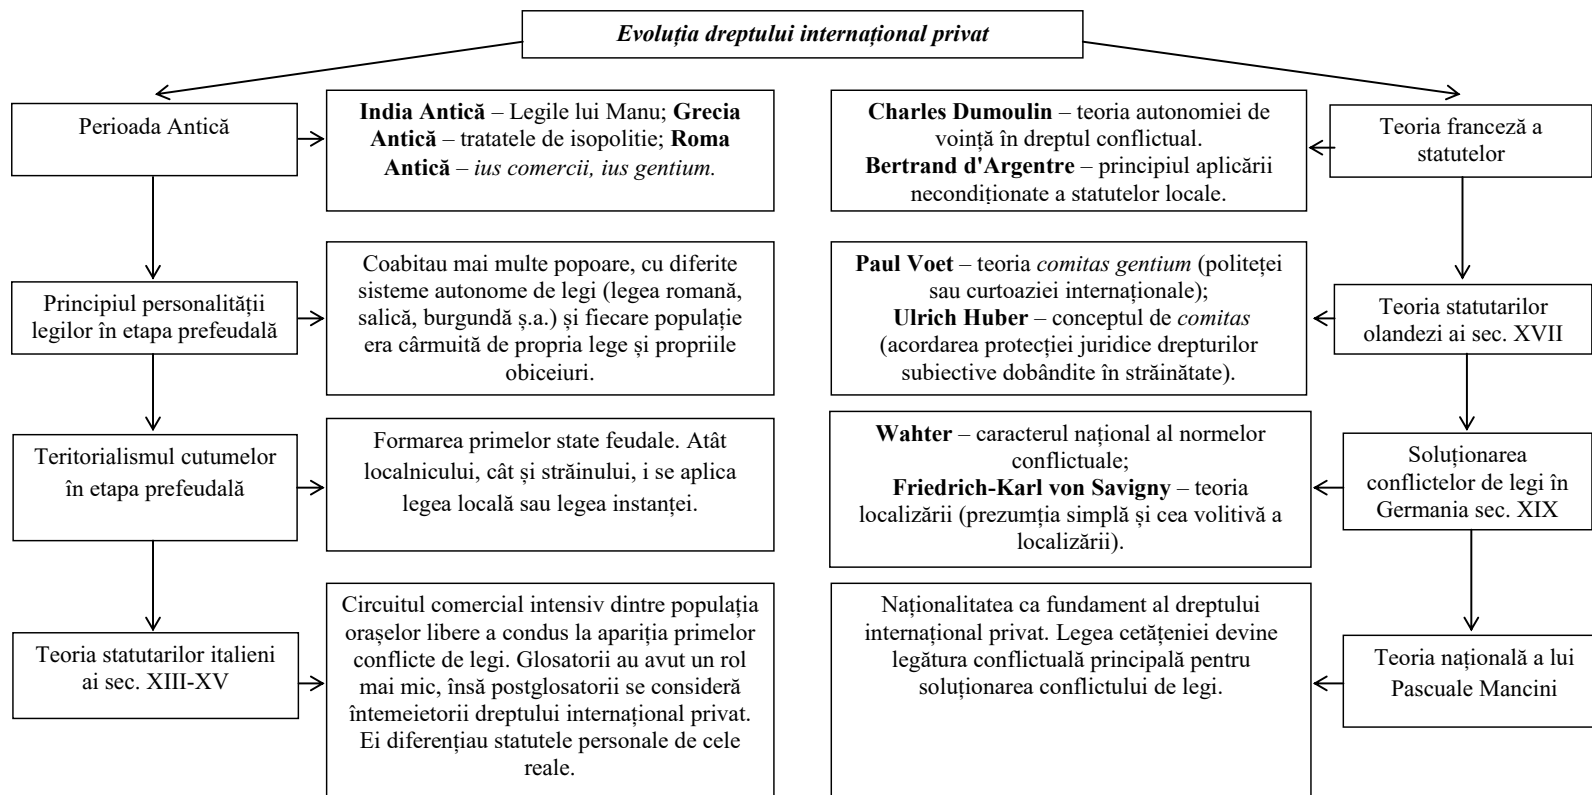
Evoluția dreptului internațional privat

Perioada Antică

India Antică – Legile lui Manu; Grecia Antică – tratatele de isopolitie; Roma Antică – ius comercii, ius gentium.

Principiul personalității legilor în etapa prefeudală

Coabitau mai multe popoare, cu diferite sisteme autonome de legi (legea romană, salică, burgundă ș.a.) și fiecare populație era cârmuită de propria lege și propriile obiceiuri.

Teritorialismul cutumelor în etapa prefeudală

Formarea primelor state feudale. Atât localnicului, cât și străinului, i se aplica legea locală sau legea instanței.

Teoria statutarilor italieni ai sec. XIII-XV

Circuitul comercial intensiv dintre populația orașelor libere a condus la apariția primelor conflicte de legi. Glosatorii au avut un rol mai mic, însă postglosatorii se consideră întemeietorii dreptului internațional privat. Ei diferențiau statutele personale de cele reale.

Teoria franceză a statutelor

Charles Dumoulin – teoria autonomiei de voință în dreptul conflictual.
Bertrand d'Argentre – principiul aplicării necondiționate a statutelor locale.

Teoria statutarilor olandezi ai sec. XVII

Paul Voet – teoria comitas gentium (politeței sau curtoaziei internaționale);
Ulrich Huber – conceptul de comitas (acordarea protecției juridice drepturilor subiective dobândite în străinătate).

Soluționarea conflictelor de legi în Germania sec. XIX

Wahter – caracterul național al normelor conflictuale;
Friedrich-Karl von Savigny – teoria localizării (prezumția simplă și cea volitivă a localizării).

Teoria națională a lui Pascuale Mancini

Naționalitatea ca fundament al dreptului internațional privat. Legea cetățeniei devine legătura conflictuală principală pentru soluționarea conflictului de legi.